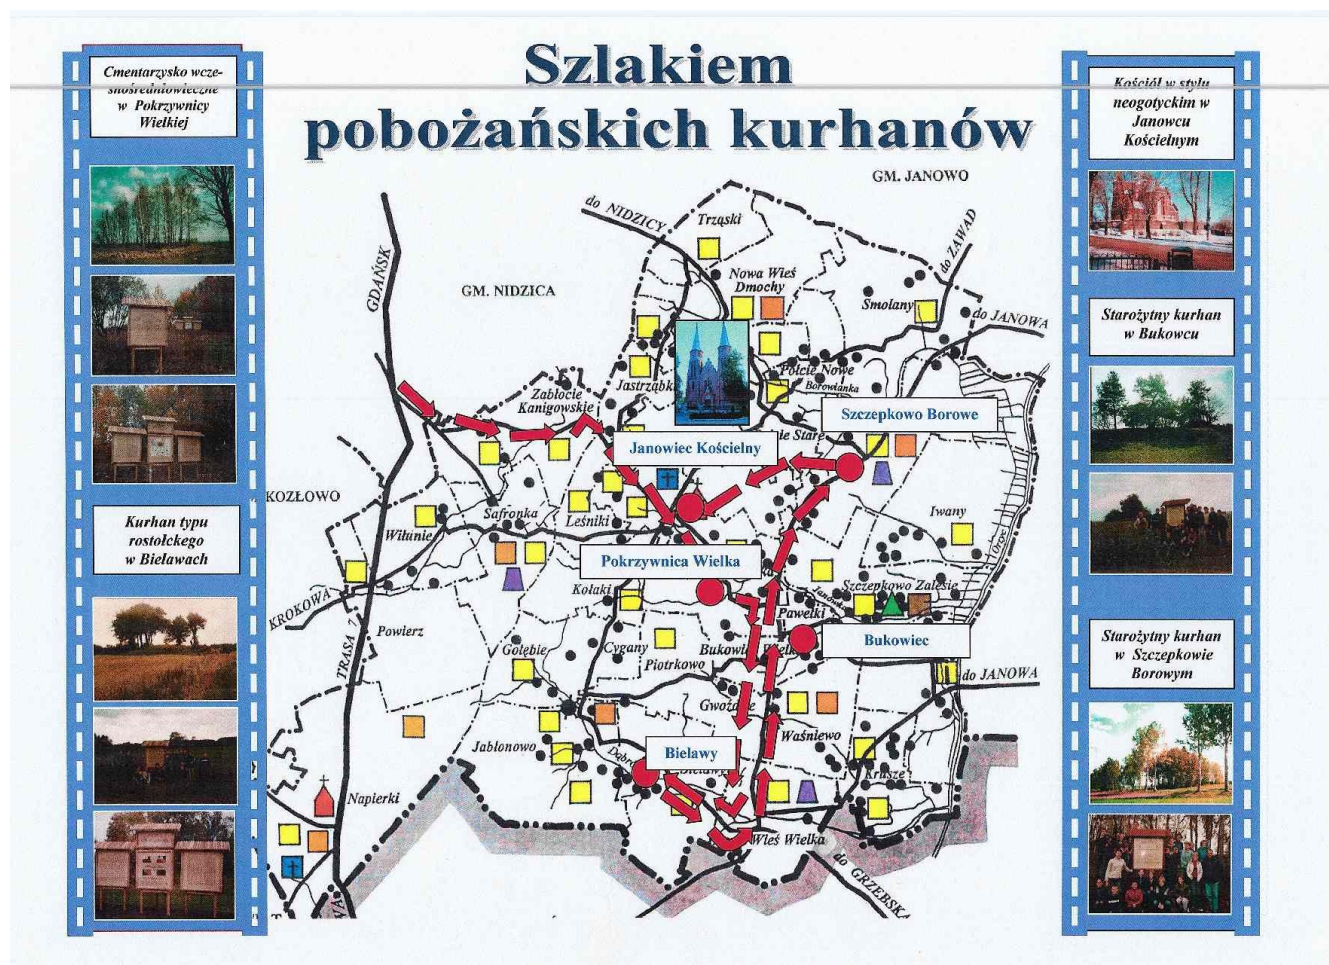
Szlakiem pobożańskich kurhanów

Cmentarzysko wczesnośredniowieczne w Pokrzywnicy Wielkiej

Kurhan typu rostołckiego w Bielawach

Kościół w stylu neogotyckim w Janowcu Kościelnym

Starożytny kurhan w Bukowcu

Starożytny kurhan w Szczepkowie Borowym

GM. JANOWO
do NIDZICY
Trząski
do ZAWAD
GDAŃSK
GM. NIDZICA
Nowa Wieś Dmochy
Smolany
do JANOWA
Zabłocie Kanigowskie
Jastrząbki
Połcie Nowe
Borowianka
Szczepkowo Borowe
Janowiec Kościelny
Połcie Stare
KOZŁOWO
Safronka
Leśniki
Iwany
Witunie
Pokrzywnica Wielka
Orzyc
Kołaki
Szczepkowo Zalesie
KROKOWA
Powierz
Pawełki
Bukowiec
TRASA 7
Gołębie
Cygany
Piotrkowo
Bukowiec
do JANOWA
Gwoździe
Jabłonowo
Bielawy
Waśniewo
Dębiny
Krusze
Napierki
Wieś Wielka
do GRZEBSK